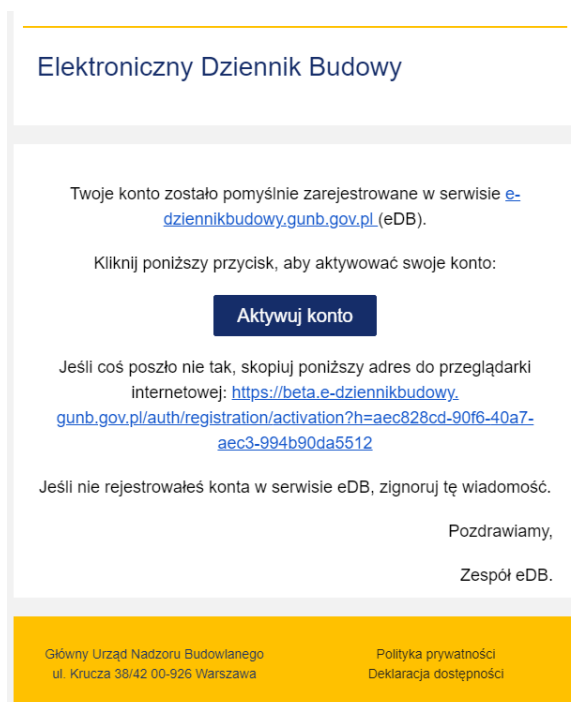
Elektroniczny Dziennik Budowy

Twoje konto zostało pomyślnie zarejestrowane w serwisie e-dziennikbudowy.gunb.gov.pl (eDB).

Kliknij poniższy przycisk, aby aktywować swoje konto:

Aktywuj konto

Jeśli coś poszło nie tak, skopiuj poniższy adres do przeglądarki internetowej: https://beta.e-dziennikbudowy.gunb.gov.pl/auth/registration/activation?h=aec828cd-90f6-40a7-aec3-994b90da5512

Jeśli nie rejestrowałeś konta w serwisie eDB, zignoruj tę wiadomość.

Pozdrawiamy,

Zespół eDB.

Główny Urząd Nadzoru Budowlanego
ul. Krucza 38/42 00-926 Warszawa

Polityka prywatności
Deklaracja dostępności